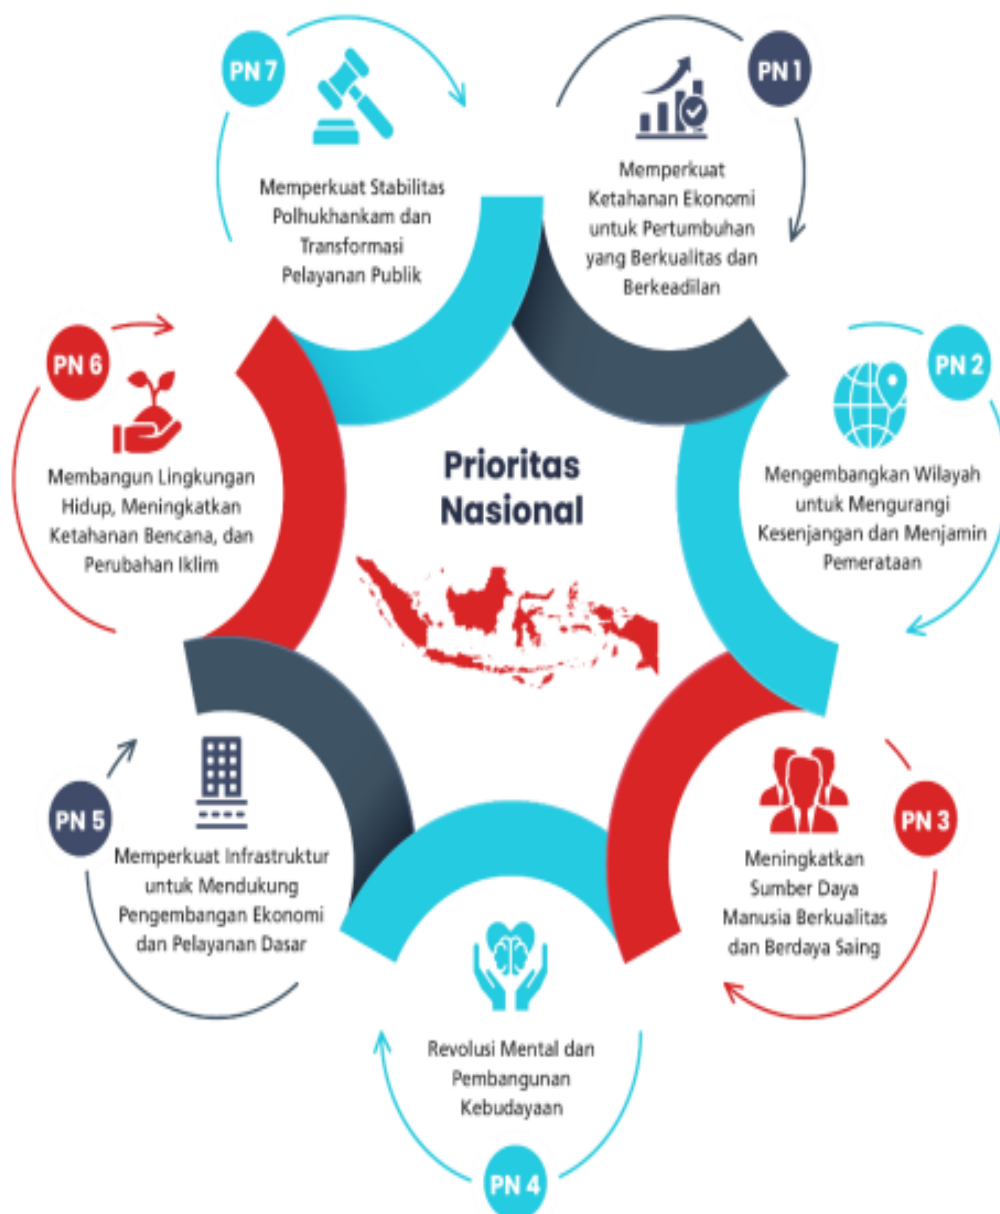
PN 7

Memperkuat Stabilitas Polhukhankam dan Transformasi Pelayanan Publik

PN 1

Memperkuat Ketahanan Ekonomi untuk Pertumbuhan yang Berkualitas dan Berkeadilan

PN 6

Membangun Lingkungan Hidup, Meningkatkan Ketahanan Bencana, dan Perubahan Iklim

Prioritas Nasional

PN 2

Mengembangkan Wilayah untuk Mengurangi Kesenjangan dan Menjamin Pemerataan

PN 5

Memperkuat Infrastruktur untuk Mendukung Pengembangan Ekonomi dan Pelayanan Dasar

PN 3

Meningkatkan Sumber Daya Manusia Berkualitas dan Berdaya Saing

Revolusi Mental dan Pembangunan Kebudayaan

PN 4